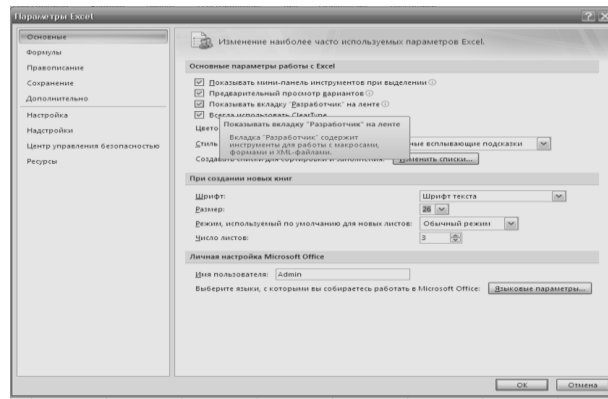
Параметры Excel

Основные
Формулы
Правописание
Сохранение
Дополнительно
Настройка
Надстройки
Центр управления безопасностью
Ресурсы

Изменение наиболее часто используемых параметров Excel.

Основные параметры работы с Excel

Показывать мини-панель инструментов при выделении
Предварительный просмотр вариантов
Показывать вкладку "Разработчик" на ленте
Всегда использовать ClearType
Цвето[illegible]
Стиль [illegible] ные всплывающие подсказки
Создав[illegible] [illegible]нить списки...

Показывать вкладку "Разработчик" на ленте
Вкладка "Разработчик" содержит инструменты для работы с макросами, формами и XML-файлами.

При создании новых книг

Шрифт: Шрифт текста
Размер: 26
Режим, используемый по умолчанию для новых листов: Обычный режим
Число листов: 3

Личная настройка Microsoft Office

Имя пользователя: Admin
Выберите языки, с которыми вы собираетесь работать в Microsoft Office: Языковые параметры...

ОК
Отмена